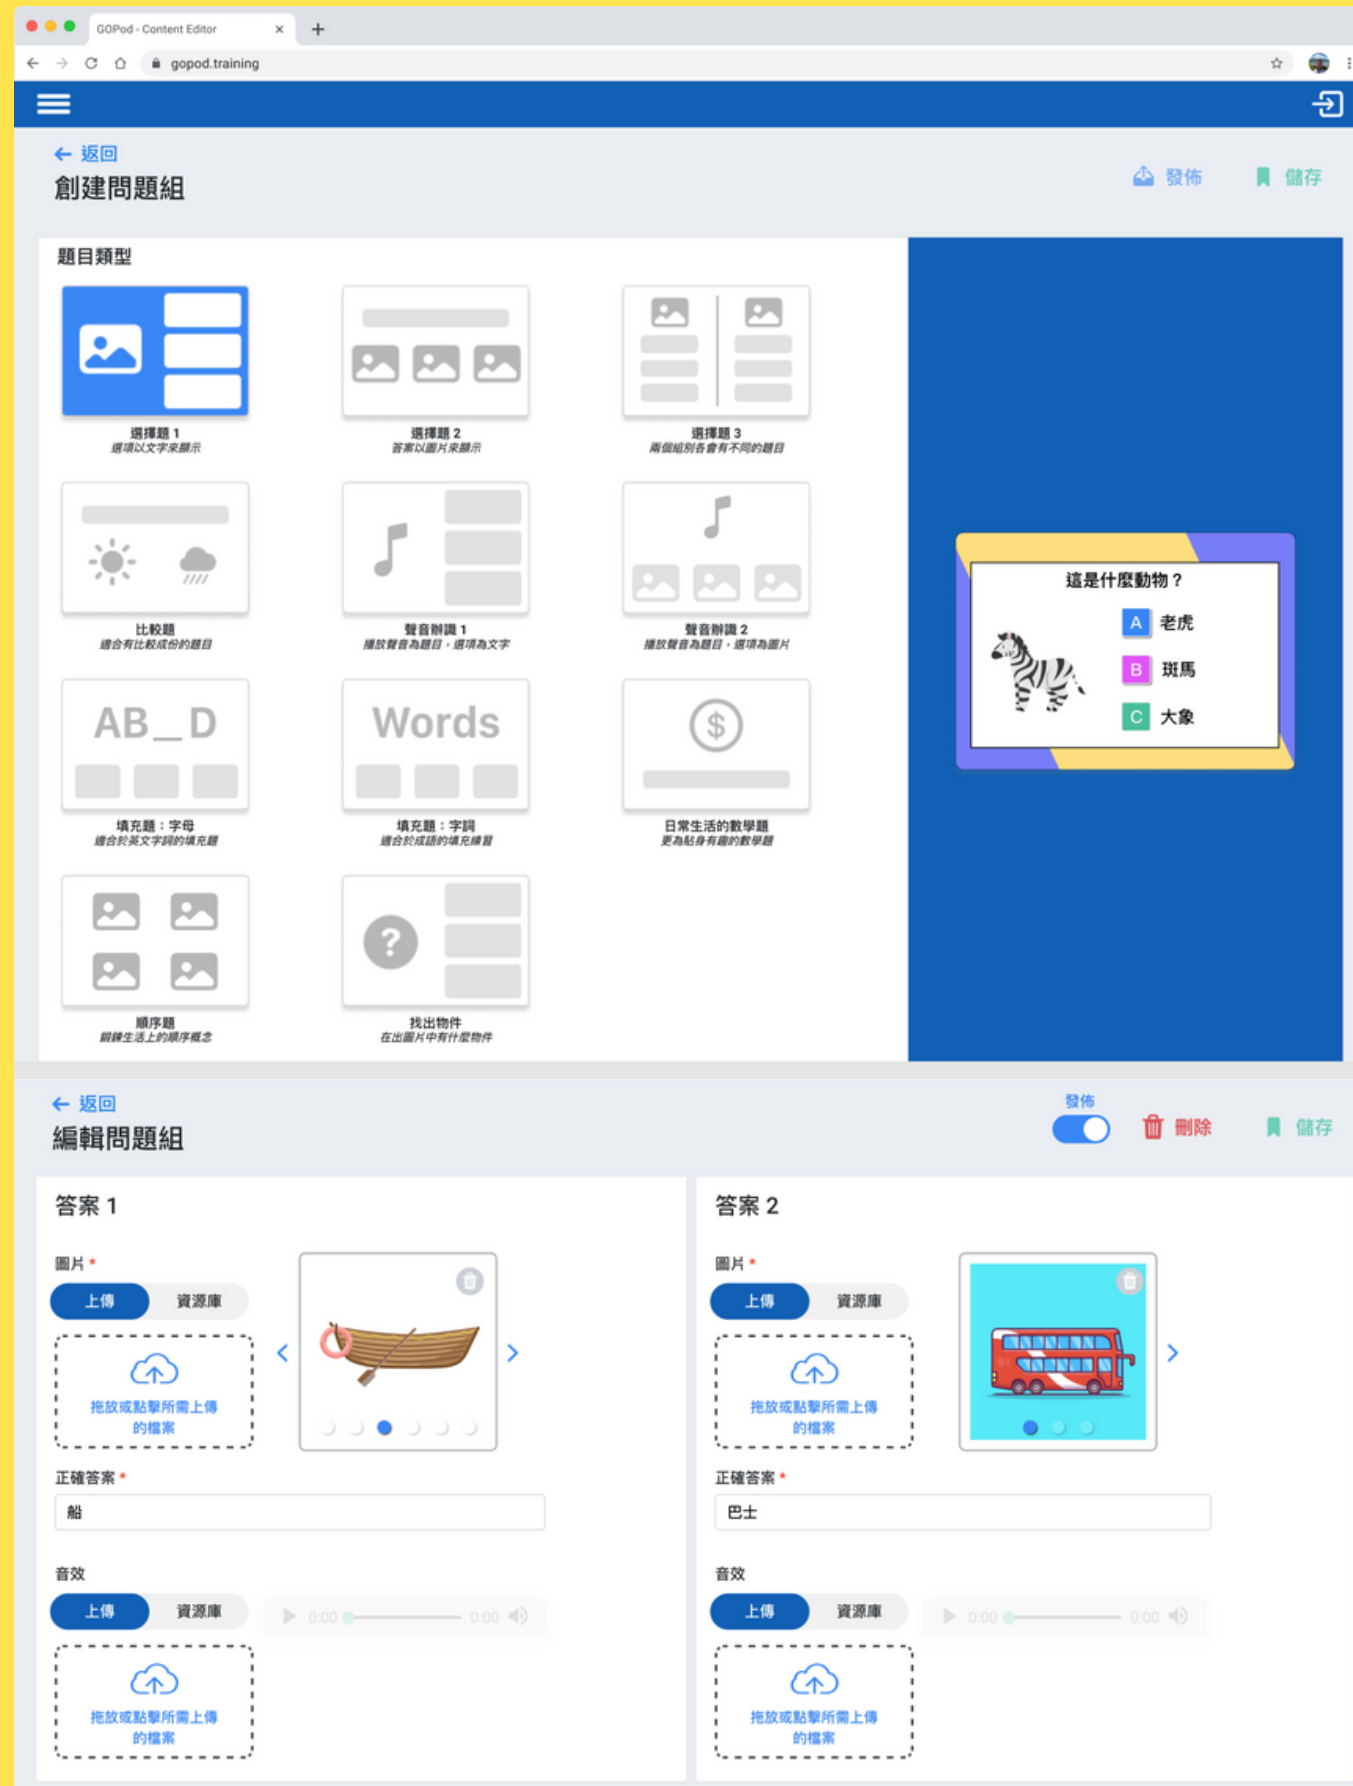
GOPod - Content Editor ×
gopod.training

← 返回
創建問題組

發佈 儲存

題目類型

選擇題 1
選項以文字來顯示

選擇題 2
答案以圖片來顯示

選擇題 3
兩個組別各會有不同的題目

比較題
適合有比較成份的題目

聲音辨識 1
播放聲音為題目，選項為文字

聲音辨識 2
播放聲音為題目，選項為圖片

AB_D
填充題：字母
適合於英文字詞的填充題

Words
填充題：字詞
適合於成語的填充練習

$
日常生活的數學題
更為貼身有趣的數學題

順序題
歸練生活上的順序概念

?
找出物件
在出圖片中有什麼物件

這是什麼動物？
A 老虎
B 斑馬
C 大象

← 返回
編輯問題組

發佈
刪除 儲存

答案 1

圖片 *
上傳 資源庫
拖放或點擊所需上傳的檔案

正確答案 *
船

音效
上傳 資源庫
0:00 0:00
拖放或點擊所需上傳的檔案

答案 2

圖片 *
上傳 資源庫
拖放或點擊所需上傳的檔案

正確答案 *
巴士

音效
上傳 資源庫
0:00 0:00
拖放或點擊所需上傳的檔案